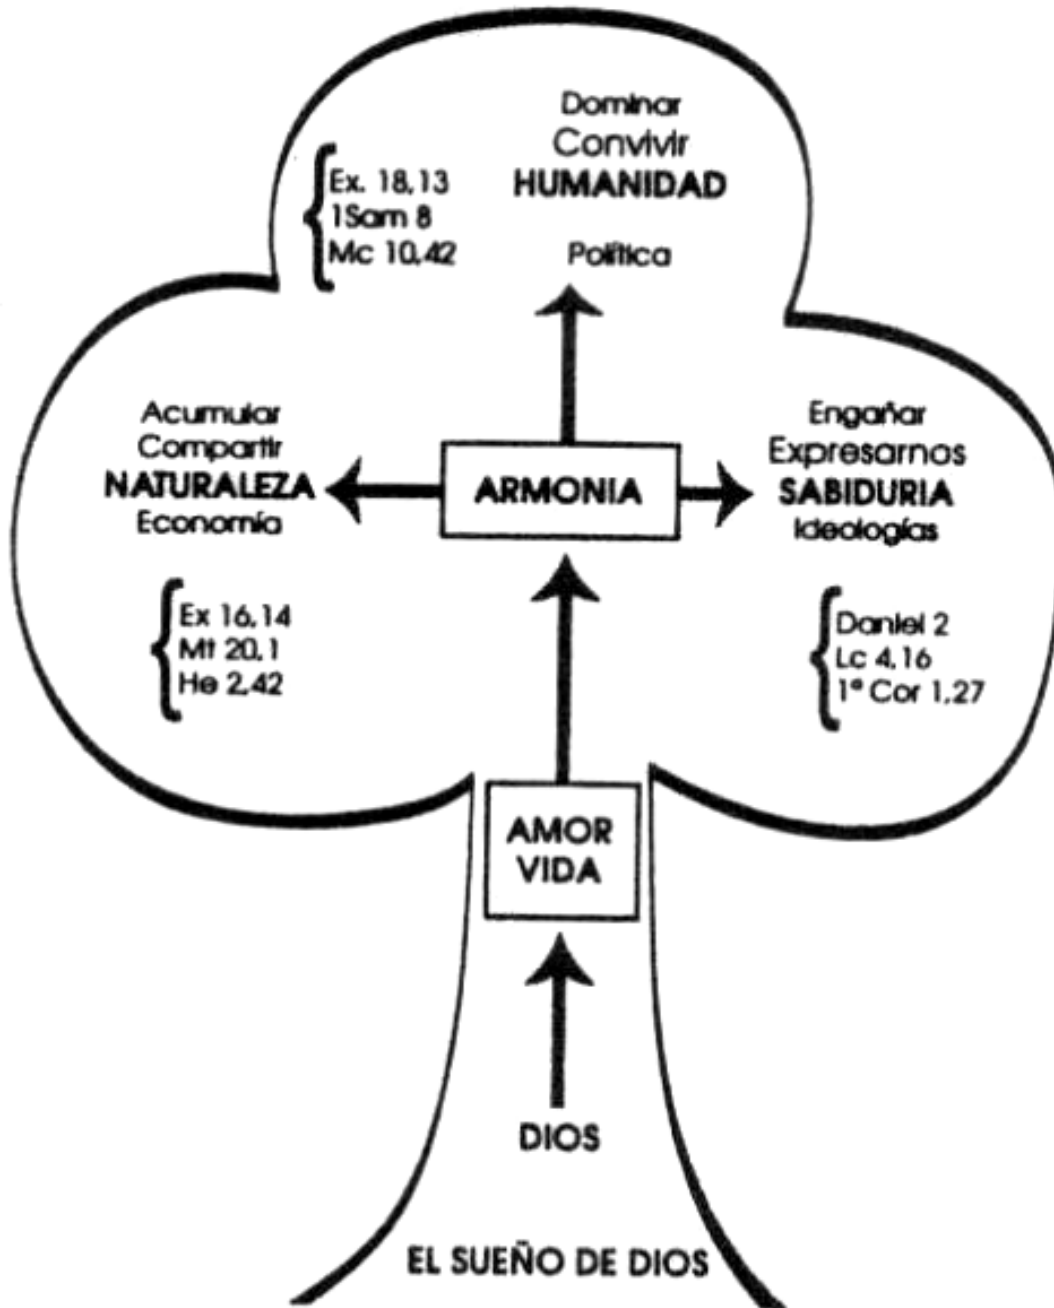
Dominar
Convivir
HUMANIDAD
Política

Ex. 18,13
1Sam 8
Mc 10,42

Acumular
Compartir
NATURALEZA
Economía

ARMONIA

Engañar
Expresarnos
SABIDURIA
Ideologías

Ex 16,14
Mt 20,1
He 2,42

Daniel 2
Lc 4,16
1º Cor 1,27

AMOR
VIDA

DIOS

EL SUEÑO DE DIOS